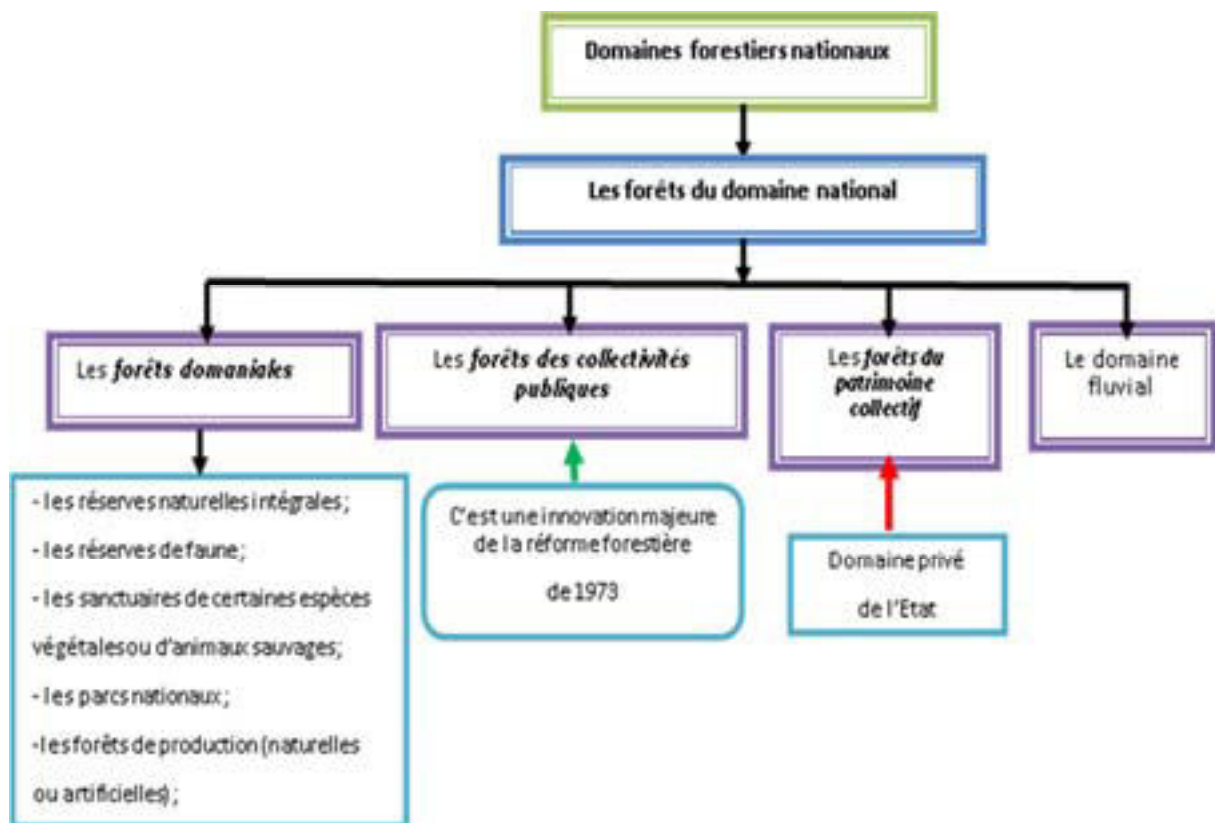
Domaines forestiers nationaux

Les forêts du domaine national

Les forêts domaniales

Les forêts des collectivités publiques

Les forêts du patrimoine collectif

Le domaine fluvial

- les réserves naturelles intégrales ;
- les réserves de faune ;
- les sanctuaires de certaines espèces végétales ou d'animaux sauvages ;
- les parcs nationaux ;
- les forêts de production (naturelles ou artificielles) ;

C'est une innovation majeure de la réforme forestière de 1973

Domaine privé de l'Etat